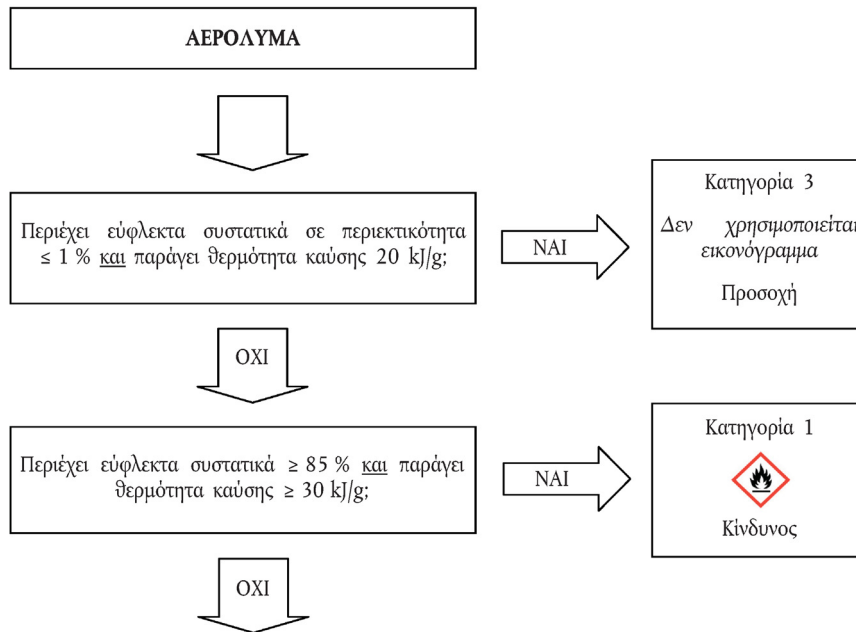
ΑΕΡΟΛΥΜΑ

Περιέχει εύφλεκτα συστατικά σε περιεκτικότητα ≤ 1 % και παράγει θερμότητα καύσης 20 kJ/g;

ΝΑΙ

Κατηγορία 3

Δεν χρησιμοποιείται εικονόγραμμα

Προσοχή

ΟΧΙ

Περιέχει εύφλεκτα συστατικά ≥ 85 % και παράγει θερμότητα καύσης ≥ 30 kJ/g;

ΝΑΙ

Κατηγορία 1

Κίνδυνος

ΟΧΙ